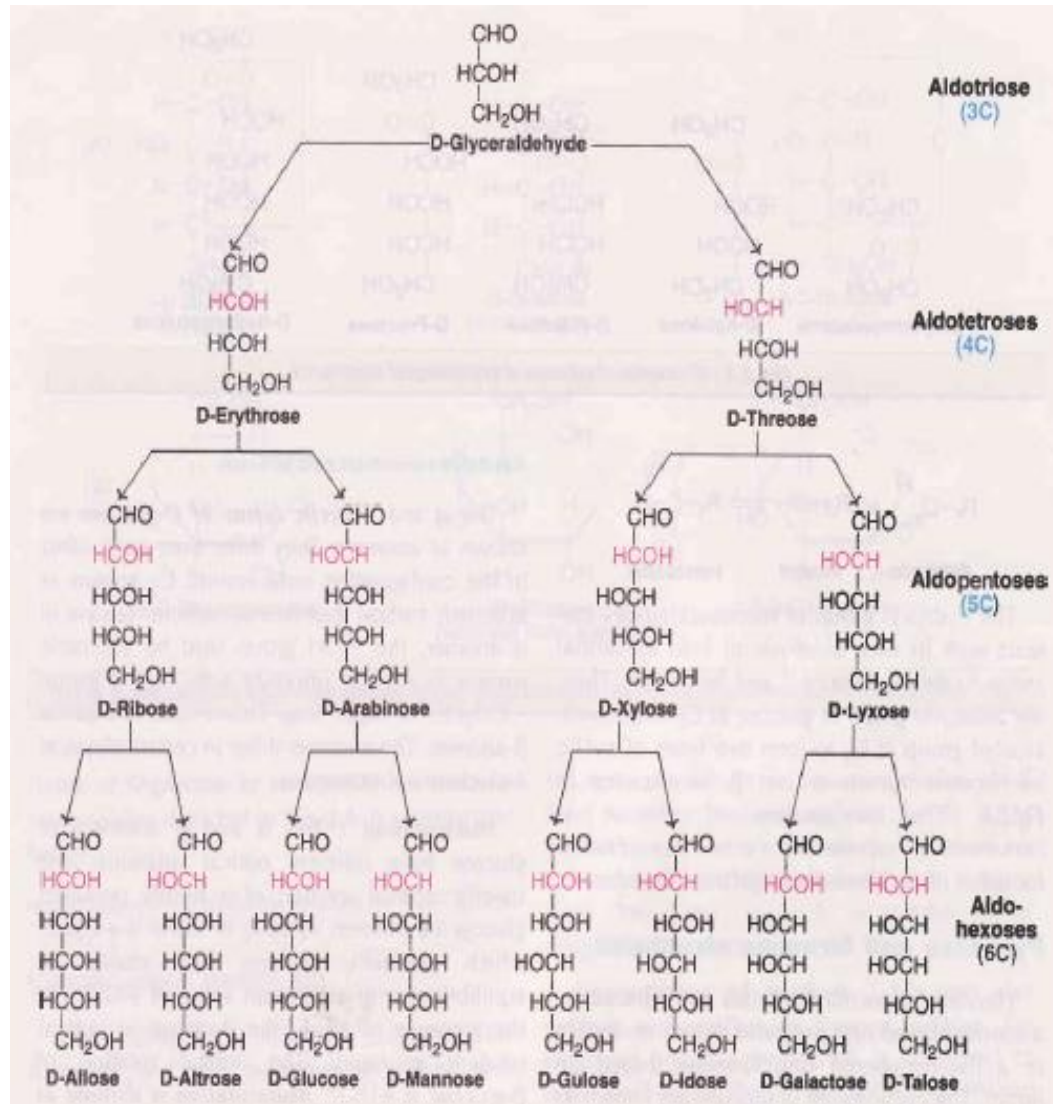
CHO
HCOH
$CH_2OH$
D-Glyceraldehyde

Aldotriose (3C)

CHO
HCOH
HCOH
$CH_2OH$
D-Erythrose

CHO
HOCH
HCOH
$CH_2OH$
D-Threose

Aldotetroses (4C)

CHO
HCOH
HCOH
HCOH
$CH_2OH$
D-Ribose

CHO
HOCH
HCOH
HCOH
$CH_2OH$
D-Arabinose

CHO
HCOH
HOCH
HCOH
$CH_2OH$
D-Xylose

CHO
HOCH
HOCH
HCOH
$CH_2OH$
D-Lyxose

Aldopentoses (5C)

CHO
HCOH
HCOH
HCOH
HCOH
$CH_2OH$
D-Allose

CHO
HOCH
HCOH
HCOH
HCOH
$CH_2OH$
D-Altrose

CHO
HCOH
HOCH
HCOH
HCOH
$CH_2OH$
D-Glucose

CHO
HOCH
HOCH
HCOH
HCOH
$CH_2OH$
D-Mannose

CHO
HCOH
HCOH
HOCH
HCOH
$CH_2OH$
D-Gulose

CHO
HOCH
HCOH
HOCH
HCOH
$CH_2OH$
D-Idose

CHO
HCOH
HOCH
HOCH
HCOH
$CH_2OH$
D-Galactose

CHO
HOCH
HOCH
HOCH
HCOH
$CH_2OH$
D-Talose

Aldo-hexoses (6C)